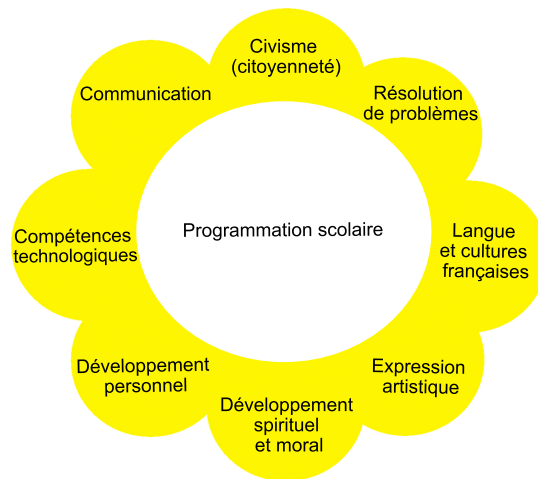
Programmation scolaire

Civisme (citoyenneté)

Résolution de problèmes

Langue et cultures françaises

Expression artistique

Développement spirituel et moral

Développement personnel

Compétences technologiques

Communication